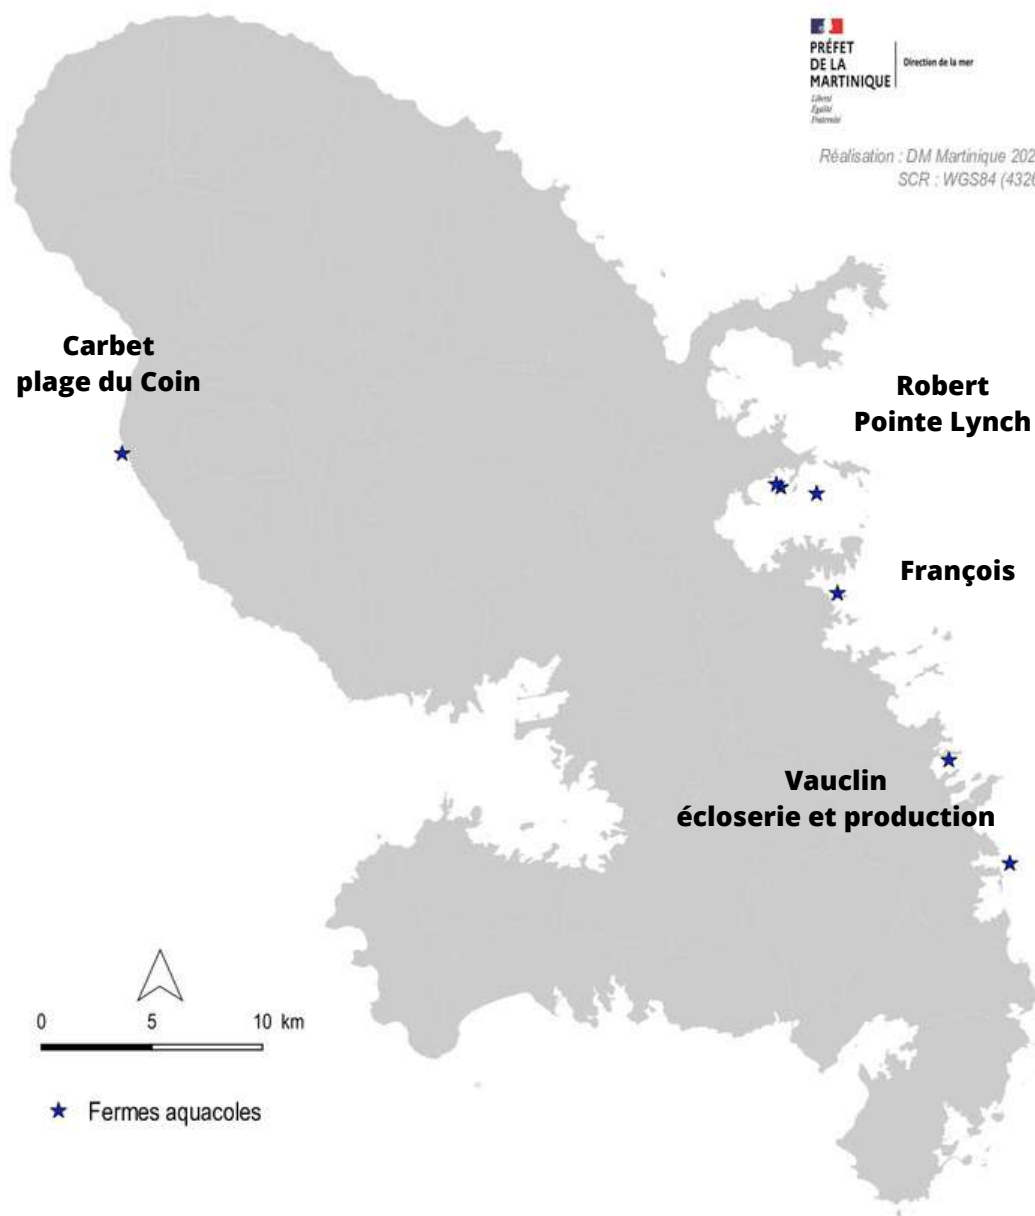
PRÉFET DE LA MARTINIQUE
Liberté Égalité Fraternité
Direction de la mer

Réalisation : DM Martinique 202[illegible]
SCR : WGS84 (432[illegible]

Carbet
plage du Coin

Robert
Pointe Lynch

François

Vauclin
écloserie et production

0 5 10 km

Fermes aquacoles